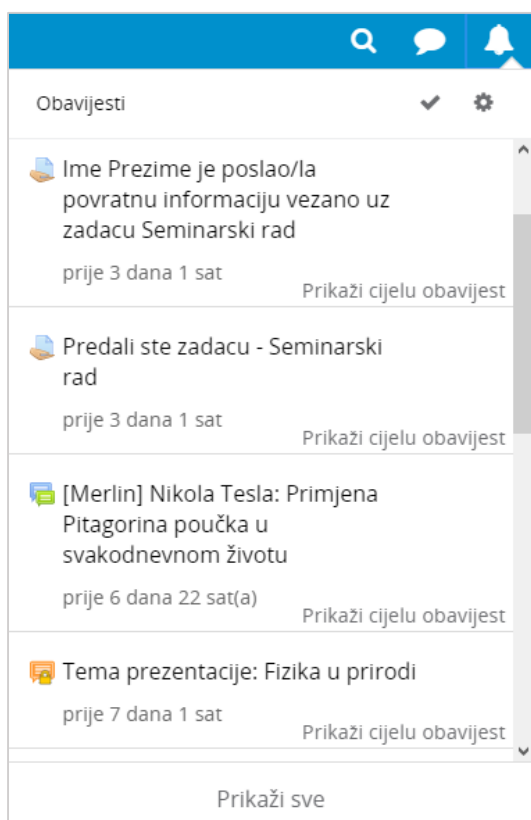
Obavijesti

Ime Prezime je poslao/la povratnu informaciju vezano uz zadacu Seminarski rad

prije 3 dana 1 sat

Prikaži cijelu obavijest

Predali ste zadacu - Seminarski rad

prije 3 dana 1 sat

Prikaži cijelu obavijest

[Merlin] Nikola Tesla: Primjena Pitagorina poučka u svakodnevnom životu

prije 6 dana 22 sat(a)

Prikaži cijelu obavijest

Tema prezentacije: Fizika u prirodi

prije 7 dana 1 sat

Prikaži cijelu obavijest

Prikaži sve